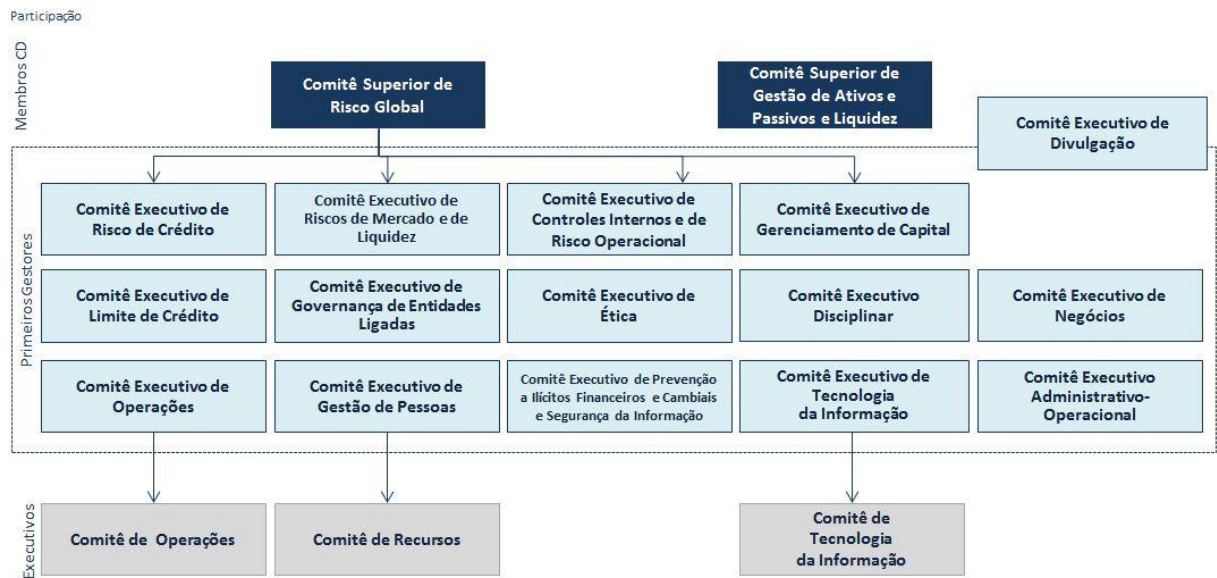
Participação

Membros CD

Comitê Superior de Risco Global

Comitê Superior de Gestão de Ativos e Passivos e Liquidez

Comitê Executivo de Divulgação

Primeiros Gestores

Comitê Executivo de Risco de Crédito

Comitê Executivo de Riscos de Mercado e de Liquidez

Comitê Executivo de Controles Internos e de Risco Operacional

Comitê Executivo de Gerenciamento de Capital

Comitê Executivo de Limite de Crédito

Comitê Executivo de Governança de Entidades Ligadas

Comitê Executivo de Ética

Comitê Executivo Disciplinar

Comitê Executivo de Negócios

Comitê Executivo de Operações

Comitê Executivo de Gestão de Pessoas

Comitê Executivo de Prevenção a Ilícitos Financeiros e Cambiais e Segurança da Informação

Comitê Executivo de Tecnologia da Informação

Comitê Executivo Administrativo-Operacional

Executivos

Comitê de Operações

Comitê de Recursos

Comitê de Tecnologia da Informação